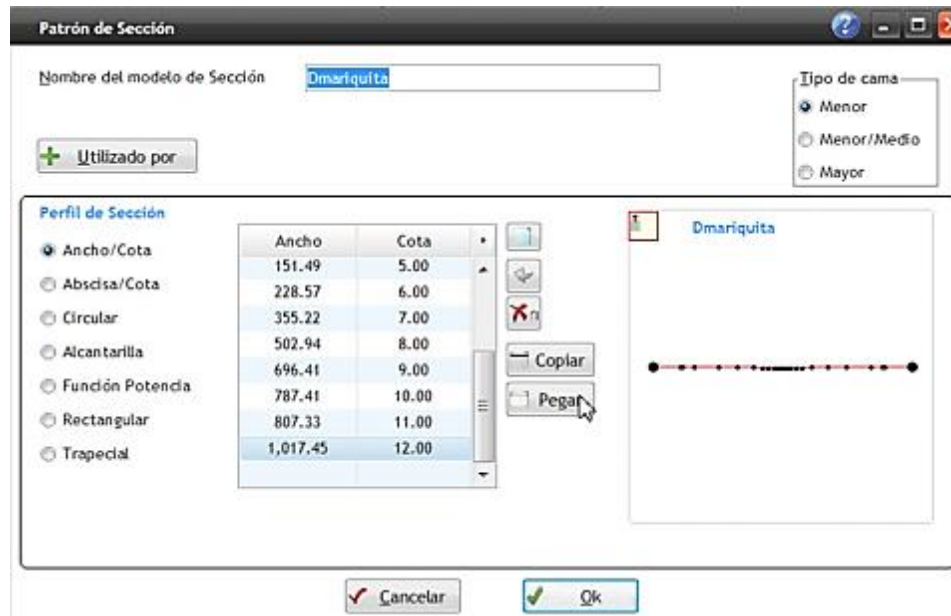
Patrón de Sección

Nombre del modelo de Sección Dmariquita

Tipo de cama
Menor
Menor/Medio
Mayor

Utilizado por

Perfil de Sección
Ancho/Cota
Abscisa/Cota
Circular
Alcantarilla
Función Potencia
Rectangular
Trapecial

| Ancho | Cota |
|---|---|
| 151.49 | 5.00 |
| 228.57 | 6.00 |
| 355.22 | 7.00 |
| 502.94 | 8.00 |
| 696.41 | 9.00 |
| 787.41 | 10.00 |
| 807.33 | 11.00 |
| 1,017.45 | 12.00 |

Copiar
Pegar

Dmariquita

Cancelar
Ok